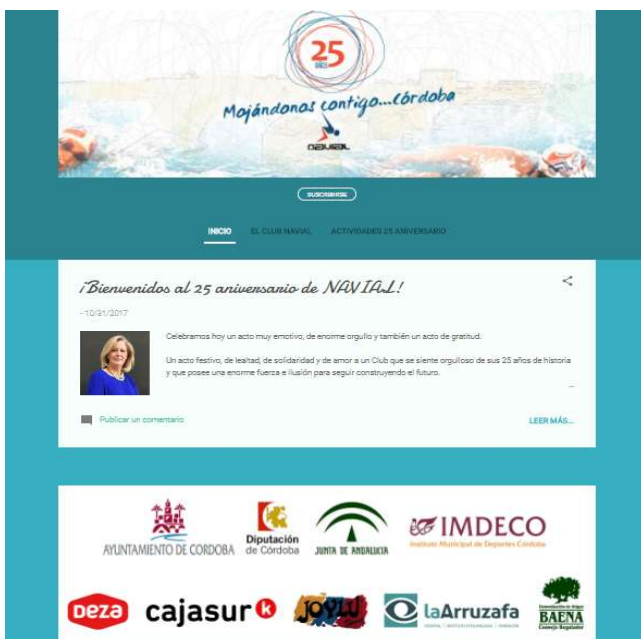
25

Mojándonos contigo...Córdoba

navial

SUSCRIBIRSE

INICIO EL CLUB NAVIAL ACTIVIDADES 25 ANIVERSARIO

¡Bienvenidos al 25 aniversario de NAVIAL!

- 10/31/2017

Celebramos hoy un acto muy emotivo, de enorme orgullo y también un acto de gratitud.

Un acto festivo, de lealtad, de solidaridad y de amor a un Club que se siente orgulloso de sus 25 años de historia y que posee una enorme fuerza e ilusión para seguir construyendo el futuro.

...

Publicar un comentario

LEER MÁS...

AYUNTAMIENTO DE CORDOBA

Diputación de Córdoba

JUNTA DE ANDALUCIA

IMDECO
Instituto Municipal de Deportes Córdoba

deza

cajasur

JOYLU

laArruzafa

BAENA
Consejo Regulador